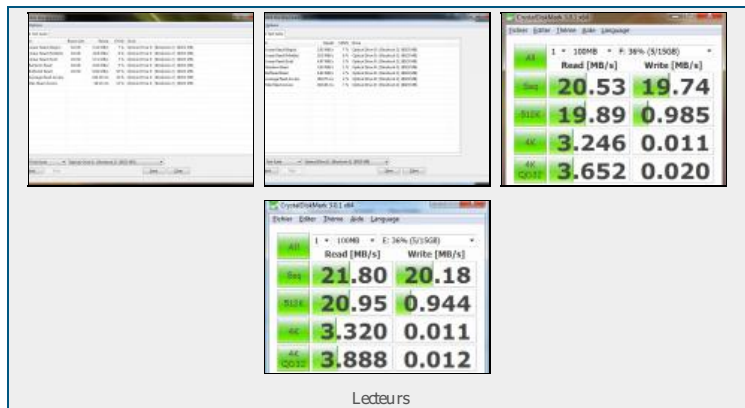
CrystalDiskMark 3.0.1 x64
Fichier Editer Thème Aide Language
All 1 100MB F: 36% (5/15GB)
Read [MB/s] Write [MB/s]
Seq 20.53 19.74
512K 19.89 0.985
4K 3.246 0.011
4K QD32 3.652 0.020

CrystalDiskMark 3.0.1 x64
Fichier Editer Thème Aide Language
All 1 100MB E: 36% (5/15GB)
Read [MB/s] Write [MB/s]
Seq 21.80 20.18
512K 20.95 0.944
4K 3.320 0.011
4K QD32 3.888 0.012

Lecteurs